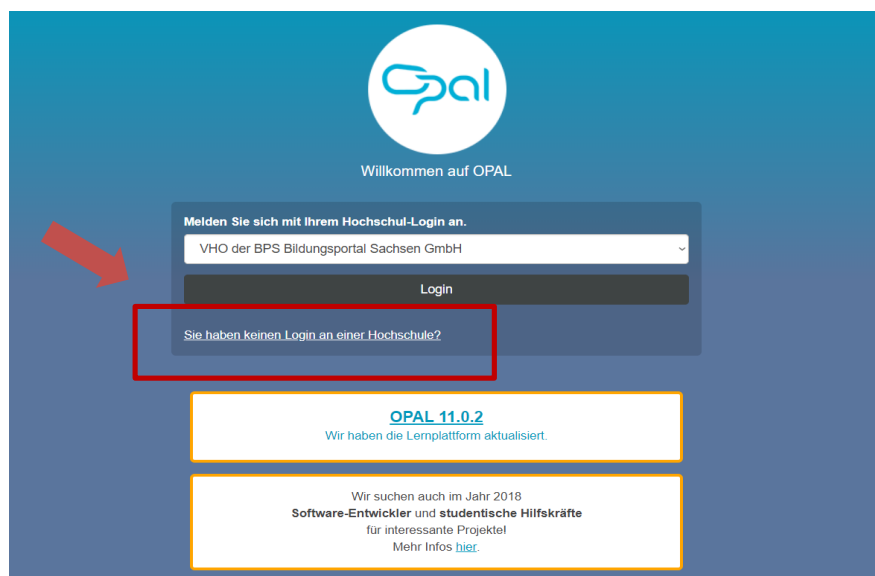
opal

Willkommen auf OPAL

Melden Sie sich mit Ihrem Hochschul-Login an.

VHO der BPS Bildungsportal Sachsen GmbH

Login

Sie haben keinen Login an einer Hochschule?

OPAL 11.0.2
Wir haben die Lernplattform aktualisiert.

Wir suchen auch im Jahr 2018
Software-Entwickler und studentische Hilfskräfte
für interessante Projekte!
Mehr Infos hier.